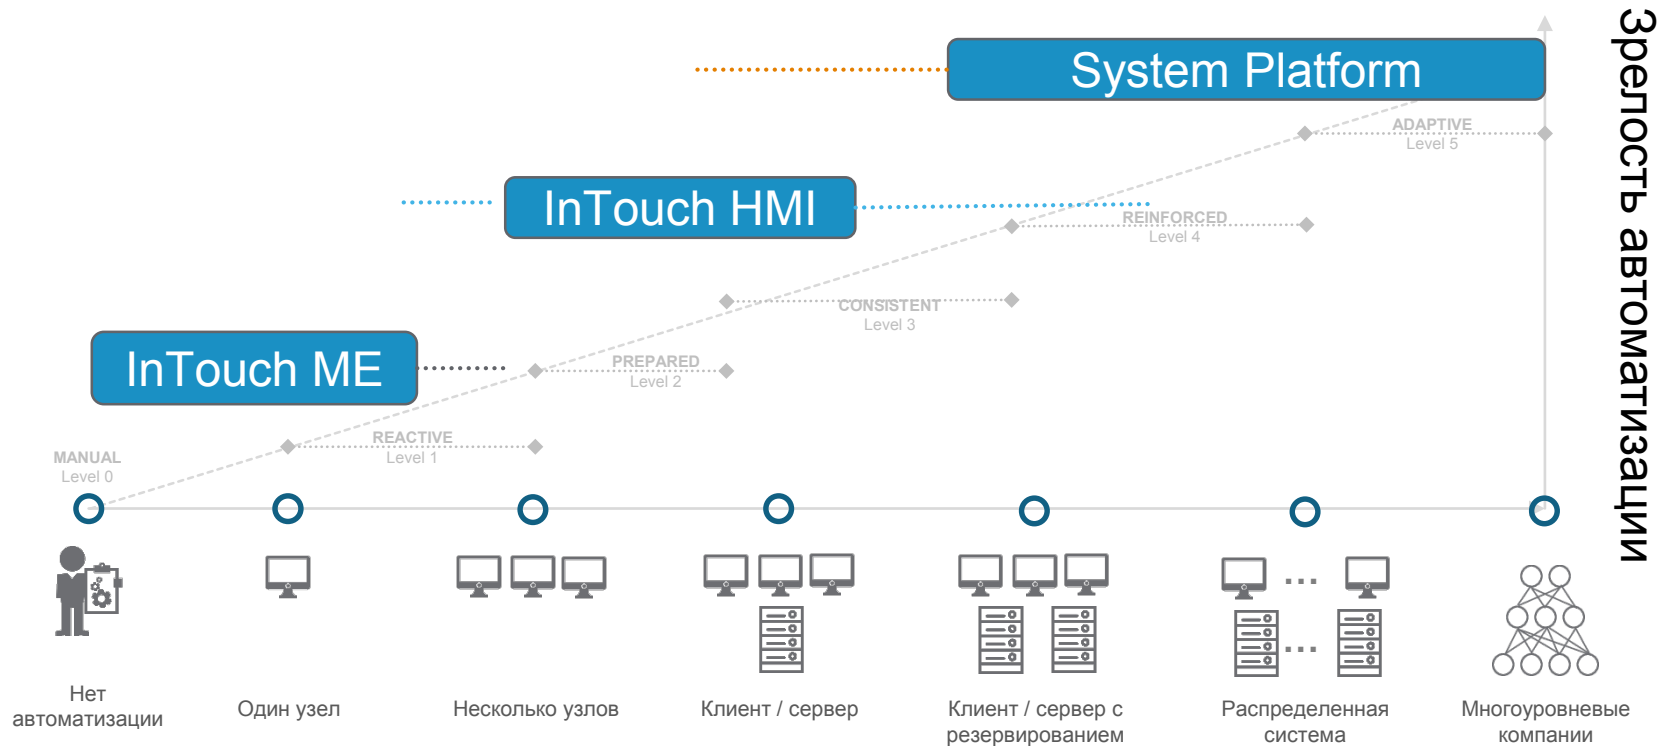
System Platform

InTouch HMI

InTouch ME

Зрелость автоматизации

ADAPTIVE
Level 5

REINFORCED
Level 4

CONSISTENT
Level 3

PREPARED
Level 2

REACTIVE
Level 1

MANUAL
Level 0

Нет автоматизации

Один узел

Несколько узлов

Клиент / сервер

Клиент / сервер с резервированием

Распределенная система

Многоуровневые компании